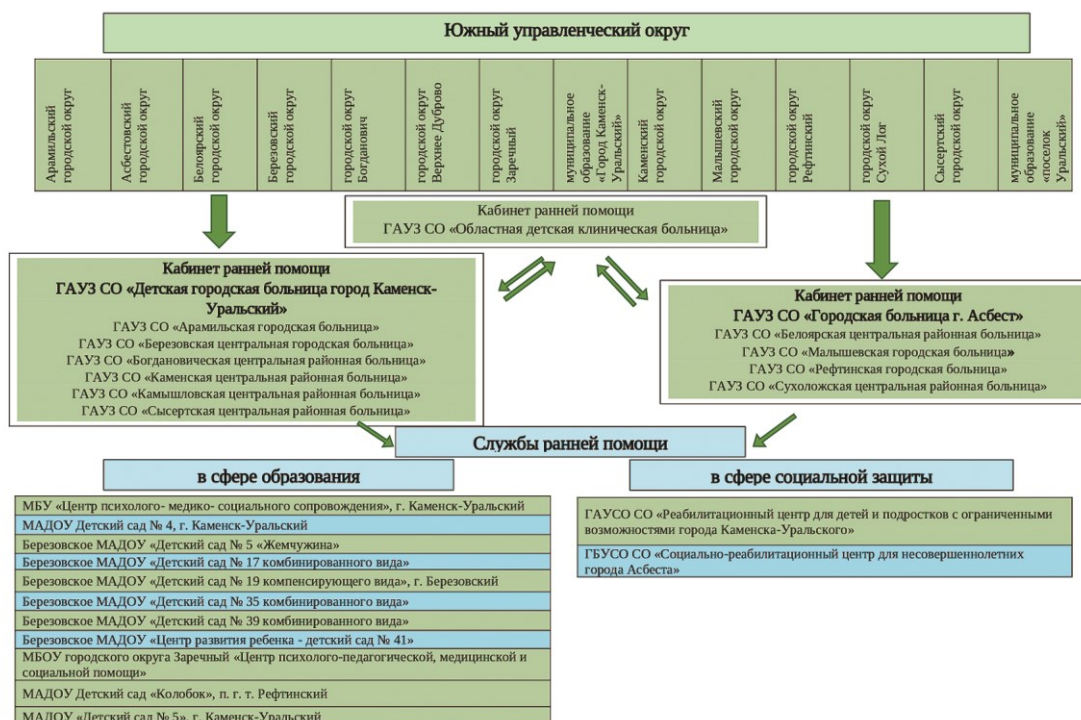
Южный управленческий округ

Арамильский городской округ

Асбестовский городской округ

Белоярский городской округ

Березовский городской округ

городской округ Богданович

городской округ Верхнее Дуброво

городской округ Заречный

муниципальное образование «Город Каменск-Уральский»

Каменский городской округ

Малышевский городской округ

городской округ Рефтинский

городской округ Сухой Лог

Сысертский городской округ

муниципальное образование «поселок Уральский»

Кабинет ранней помощи
ГАУЗ СО «Областная детская клиническая больница»

Кабинет ранней помощи
ГАУЗ СО «Детская городская больница город Каменск-Уральский»
ГАУЗ СО «Арамильская городская больница»
ГАУЗ СО «Березовская центральная городская больница»
ГАУЗ СО «Богдановическая центральная районная больница»
ГАУЗ СО «Каменская центральная районная больница»
ГАУЗ СО «Камышловская центральная районная больница»
ГАУЗ СО «Сысертская центральная районная больница»

Кабинет ранней помощи
ГАУЗ СО «Городская больница г. Асбест»
ГАУЗ СО «Белоярская центральная районная больница»
ГАУЗ СО «Малышевская городская больница»
ГАУЗ СО «Рефтинская городская больница»
ГАУЗ СО «Сухоложская центральная районная больница»

Службы ранней помощи

в сфере образования

в сфере социальной защиты

МБУ «Центр психолого- медико- социального сопровождения», г. Каменск-Уральский
МАДОУ Детский сад № 4, г. Каменск-Уральский
Березовское МАДОУ «Детский сад № 5 «Жемчужина»
Березовское МАДОУ «Детский сад № 17 комбинированного вида»
Березовское МАДОУ «Детский сад № 19 компенсирующего вида», г. Березовский
Березовское МАДОУ «Детский сад № 35 комбинированного вида»
Березовское МАДОУ «Детский сад № 39 комбинированного вида»
Березовское МАДОУ «Центр развития ребенка - детский сад № 41»
МБОУ городского округа Заречный «Центр психолого-педагогической, медицинской и социальной помощи»
МАДОУ Детский сад «Колобок», п. г. т. Рефтинский
МАДОУ «Детский сад № 5», г. Каменск-Уральский

ГАУСО СО «Реабилитационный центр для детей и подростков с ограниченными возможностями города Каменска-Уральского»

ГБУСО СО «Социально-реабилитационный центр для несовершеннолетних города Асбеста»